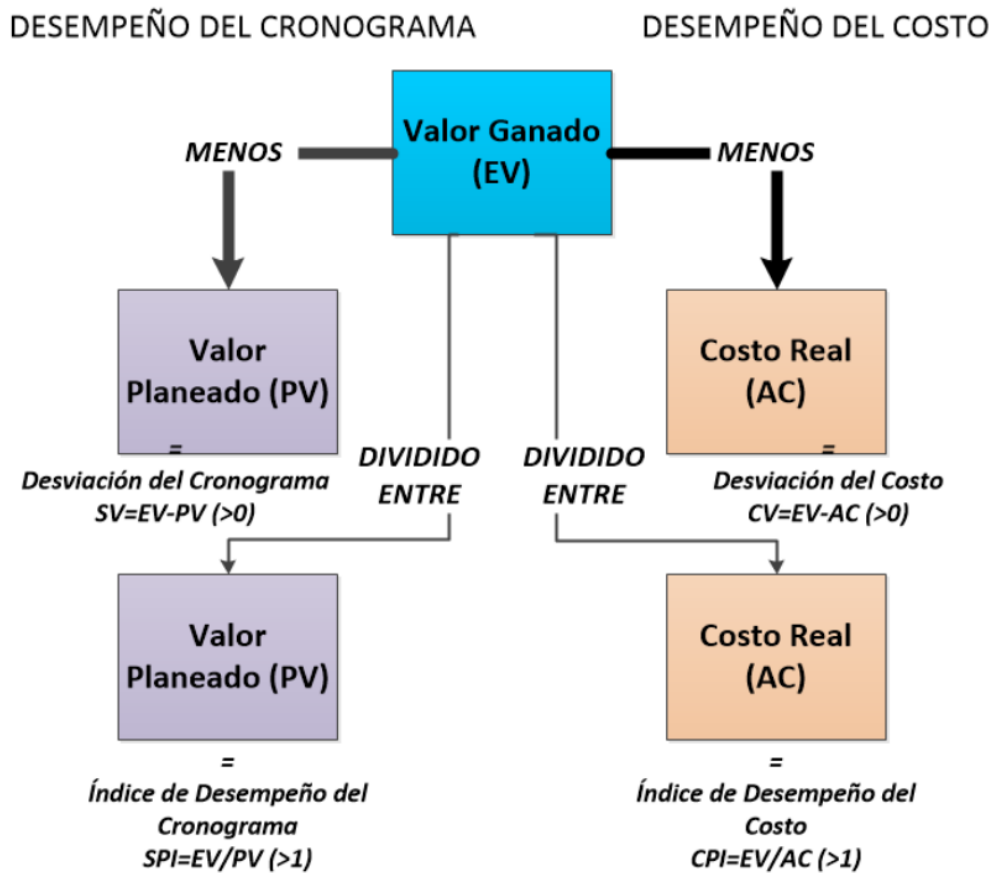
DESEMPEÑO DEL CRONOGRAMA

DESEMPEÑO DEL COSTO

Valor Ganado (EV)

MENOS

MENOS

Valor Planeado (PV)

=

Desviación del Cronograma SV=EV-PV (>0)

DIVIDIDO ENTRE

DIVIDIDO ENTRE

Costo Real (AC)

=

Desviación del Costo CV=EV-AC (>0)

Valor Planeado (PV)

=

Índice de Desempeño del Cronograma SPI=EV/PV (>1)

Costo Real (AC)

=

Índice de Desempeño del Costo CPI=EV/AC (>1)